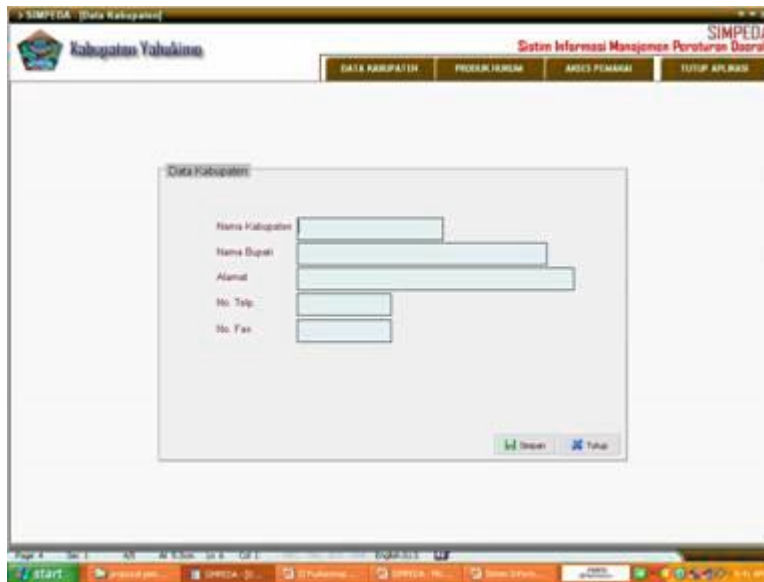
SIMPEDA - [Data Kabupaten]

Kabupaten Yahukimo

SIMPEDA
Sistem Informasi Manajemen Peraturan Daerah

DATA KABUPATEN
PRODUK HUKUM
AKSES PEMAKAI
TUTUP APLIKASI

Data Kabupaten

Nama Kabupaten
Nama Bupati
Alamat
No. Telp.
No. Fax

Simpan
Tutup

Page 4 Sec 1 4/5 At 9.5cm Ln 4 Col 1 English (U.S.)

start
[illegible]
SIMPEDA - [D...
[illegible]
SIMPEDA - Mi...
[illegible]